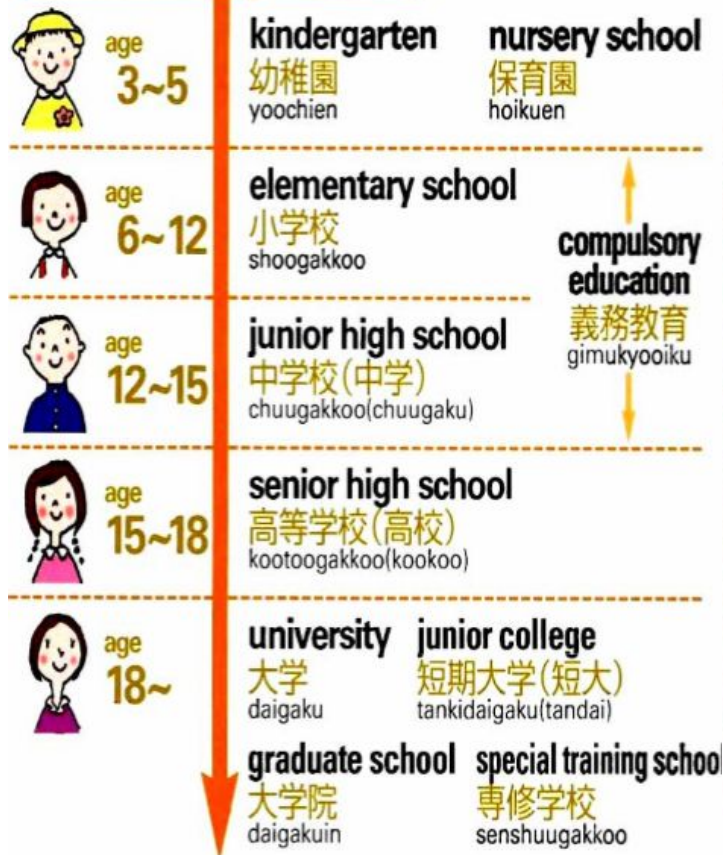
age
3~5

kindergarten
幼稚園
yoochien

nursery school
保育園
hoikuen

age
6~12

elementary school
小学校
shoogakkoo

compulsory education
義務教育
gimukyooiku

age
12~15

junior high school
中学校(中学)
chuugakkoo(chuugaku)

age
15~18

senior high school
高等学校(高校)
kootoogakkoo(kookoo)

age
18~

university
大学
daigaku

junior college
短期大学(短大)
tankidaigaku(tandai)

graduate school
大学院
daigakuin

special training school
専修学校
senshuugakkoo